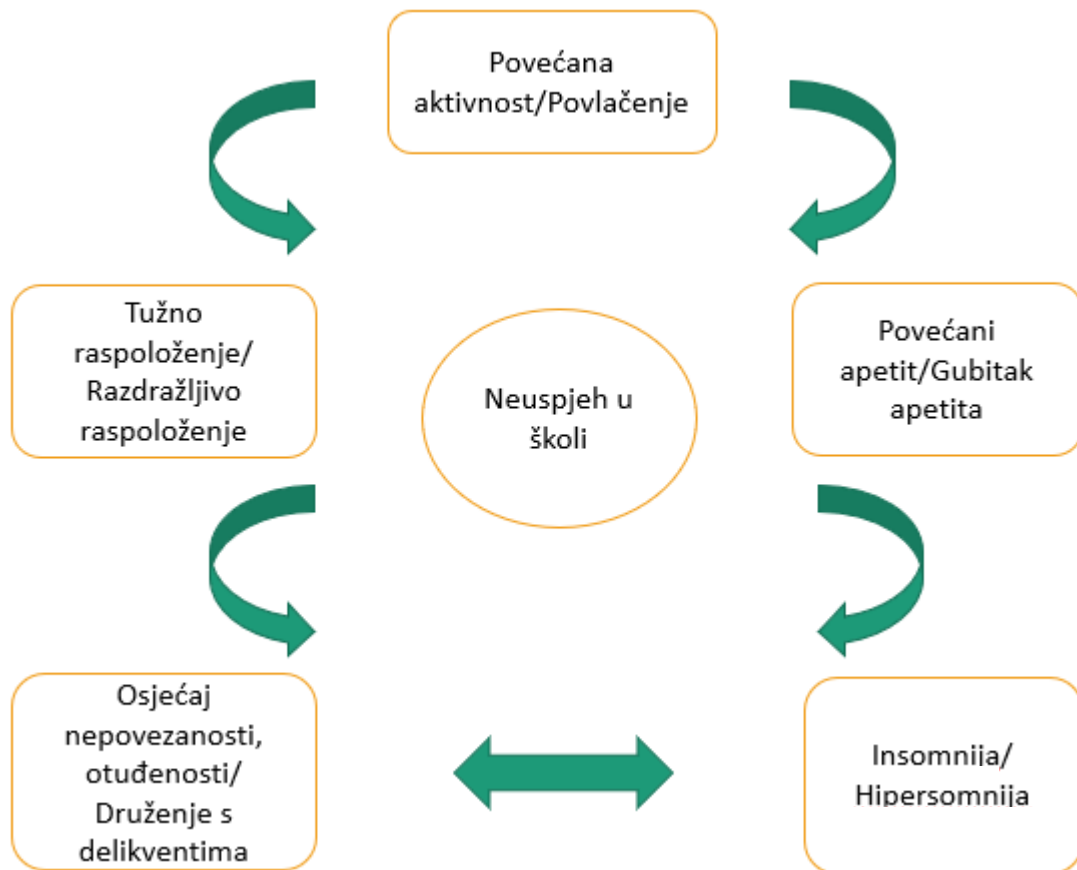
Povećana aktivnost/Povlačenje

Tužno raspoloženje/ Razdražljivo raspoloženje

Neuspjeh u školi

Povećani apetit/Gubitak apetita

Osjećaj nepovezanosti, otuđenosti/ Druženje s delikventima

Insomnija/ Hipersomnija